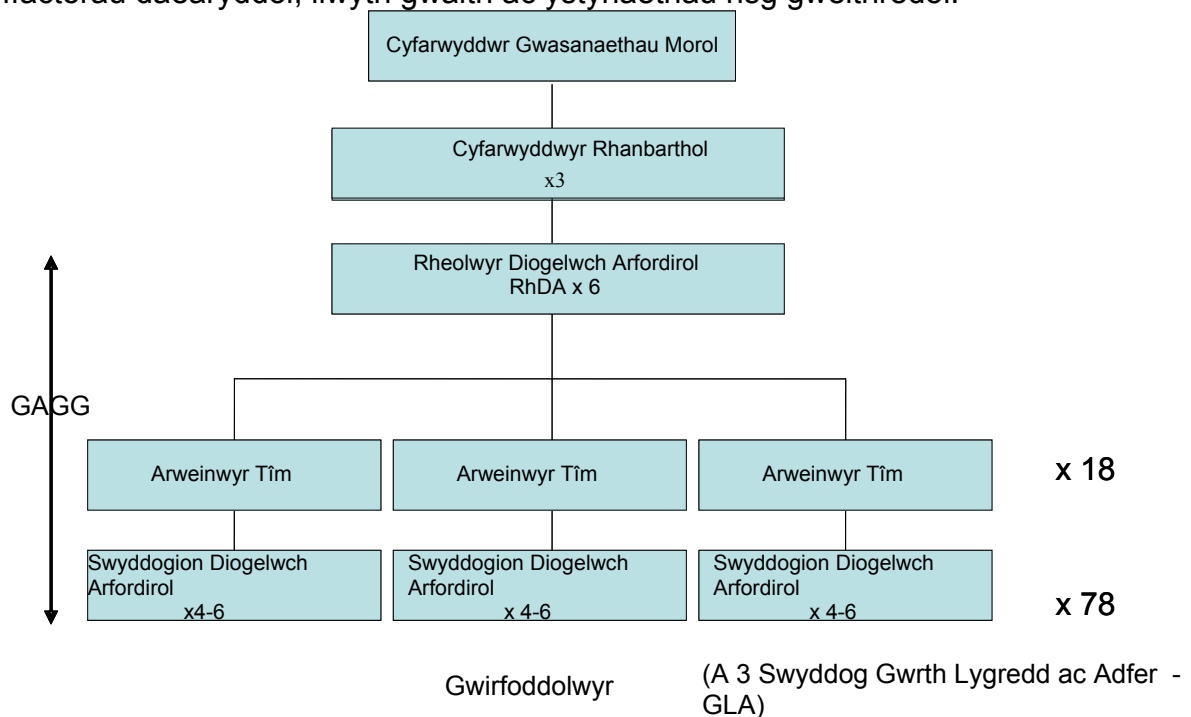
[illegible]

Cyfarwyddwr Gwasanaethau Morol

Cyfarwyddwyr Rhanbarthol x3

Rheolwyr Diogelwch Arfordirol RhDA x 6

GAGG

Arweinwyr Tîm

Arweinwyr Tîm

Arweinwyr Tîm

x 18

Swyddogion Diogelwch Arfordirol x4-6

Swyddogion Diogelwch Arfordirol x 4-6

Swyddogion Diogelwch Arfordirol x 4-6

x 78

Gwirfoddolwyr

(A 3 Swyddog Gwrth Lygredd ac Adfer - GLA)